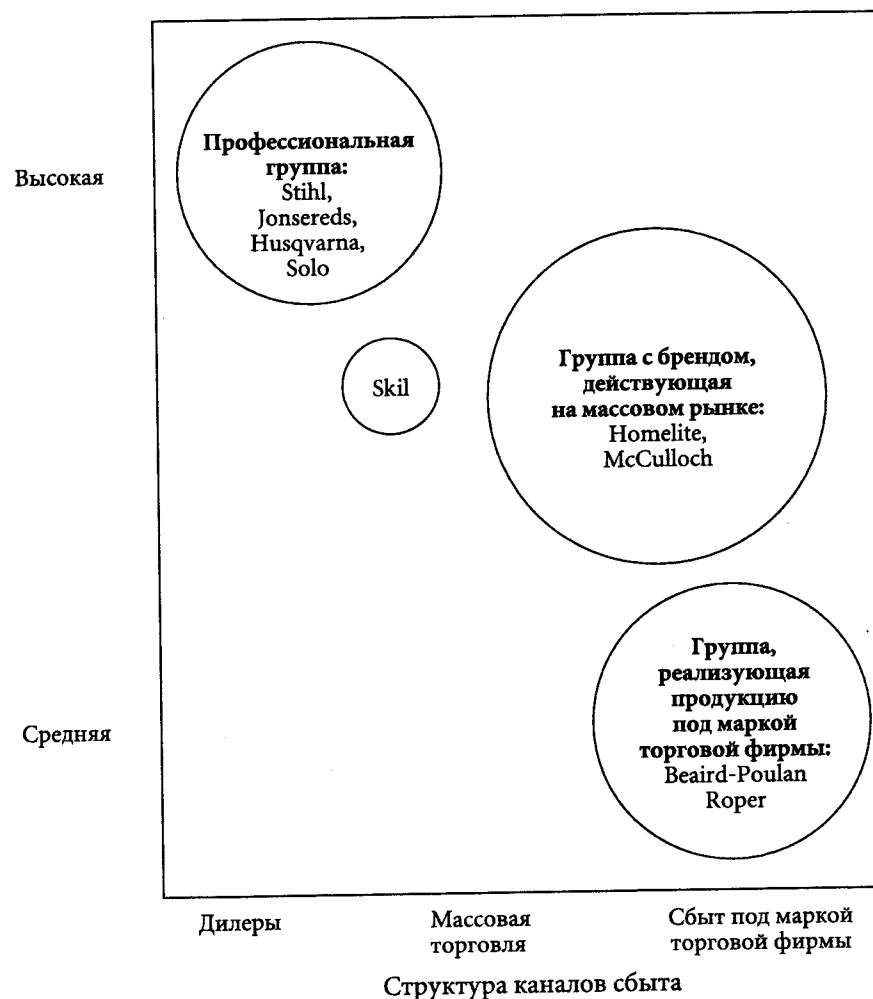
Высокая

Профессиональная группа: Stihl, Jonsereds, Husqvarna, Solo

Skil

Группа с брендом, действующая на массовом рынке: Homelite, McCulloch

Средняя

Группа, реализующая продукцию под маркой торговой фирмы: Beaird-Poulan Roper

Дилеры

Массовая торговля

Сбыт под маркой торговой фирмы

Структура каналов сбыта